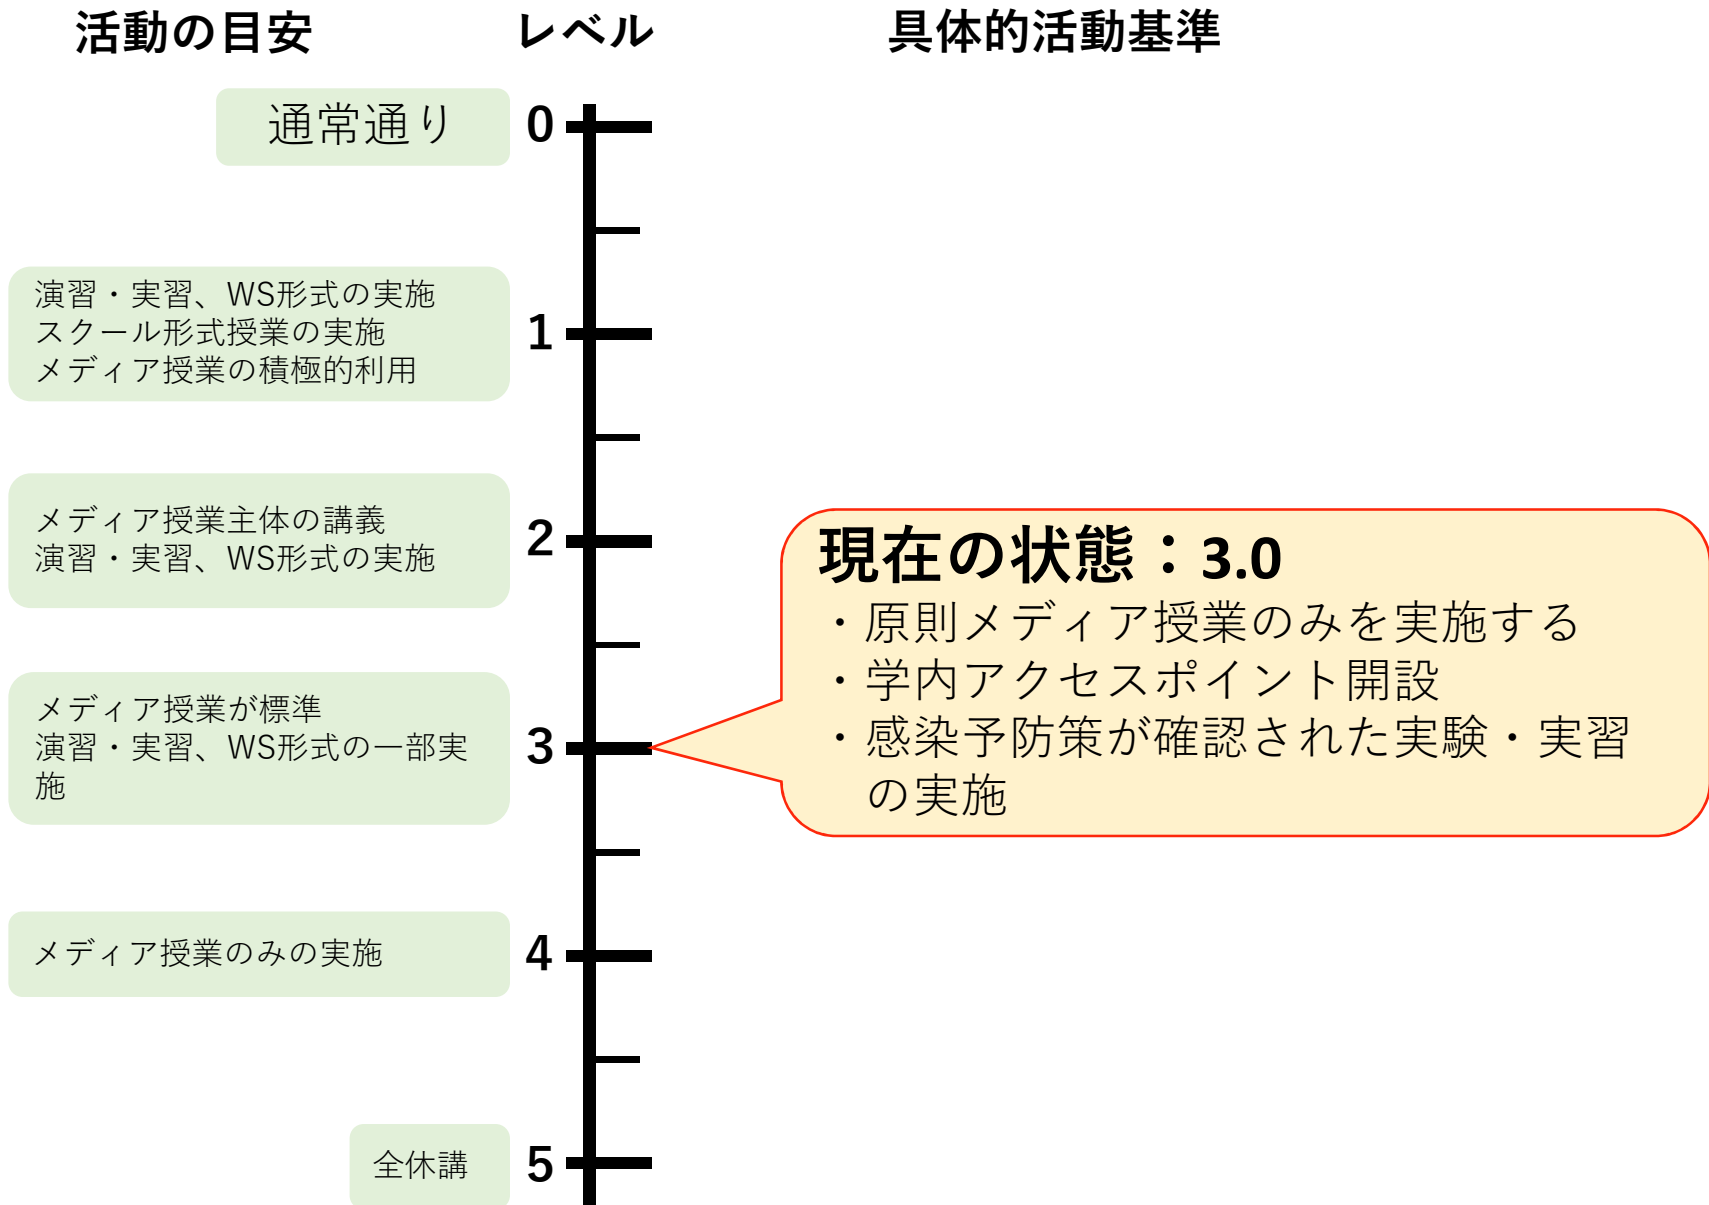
活動の目安　レベル　具体的活動基準

通常通り　0

演習・実習、WS形式の実施
スクール形式授業の実施
メディア授業の積極的利用　1

メディア授業主体の講義
演習・実習、WS形式の実施　2

現在の状態：3.0
・原則メディア授業のみを実施する
・学内アクセスポイント開設
・感染予防策が確認された実験・実習の実施

メディア授業が標準
演習・実習、WS形式の一部実施　3

メディア授業のみの実施　4

全休講　5